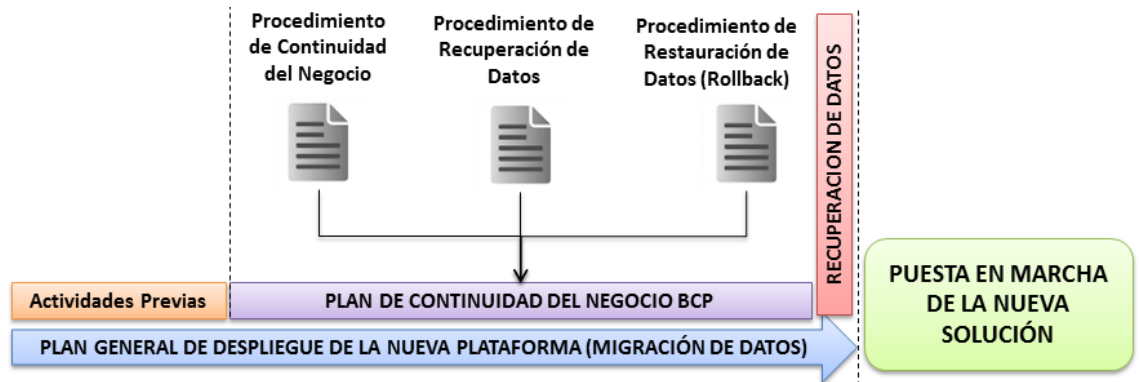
Procedimiento de Continuidad del Negocio

Procedimiento de Recuperación de Datos

Procedimiento de Restauración de Datos (Rollback)

RECUPERACION DE DATOS

Actividades Previas

PLAN DE CONTINUIDAD DEL NEGOCIO BCP

PUESTA EN MARCHA DE LA NUEVA SOLUCIÓN

PLAN GENERAL DE DESPLIEGUE DE LA NUEVA PLATAFORMA (MIGRACIÓN DE DATOS)